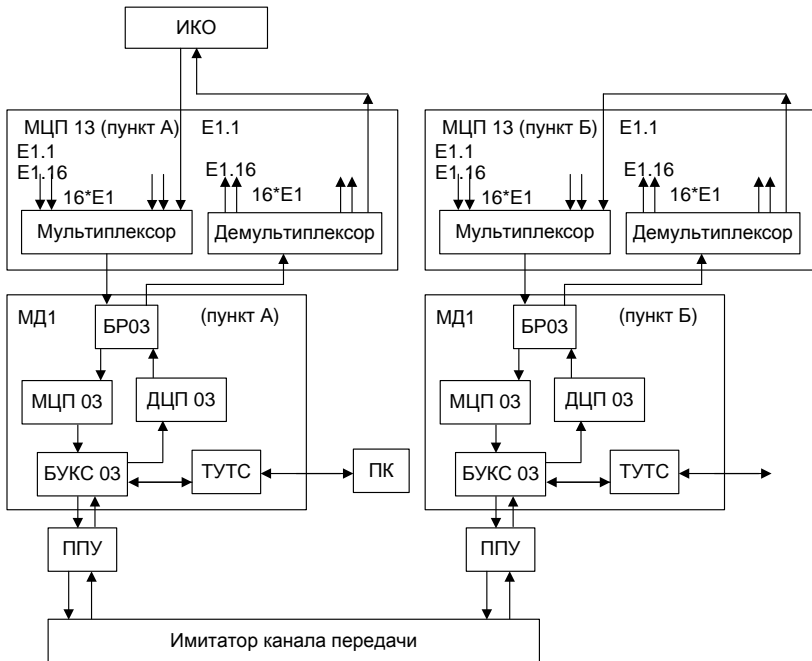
ИКО

МЦП 13 (пункт А) E1.1
E1.1
E1.16
16*E1
E1.16
16*E1
Мультиплексор
Демультиплексор

МЦП 13 (пункт Б) E1.1
E1.1
E1.16
16*E1
E1.16
16*E1
Мультиплексор
Демультиплексор

МД1
БР03
(пункт А)
МЦП 03
ДЦП 03
БУКС 03
ТУТС
ПК

МД1
БР03
(пункт Б)
МЦП 03
ДЦП 03
БУКС 03
ТУТС

ППУ
ППУ

Имитатор канала передачи